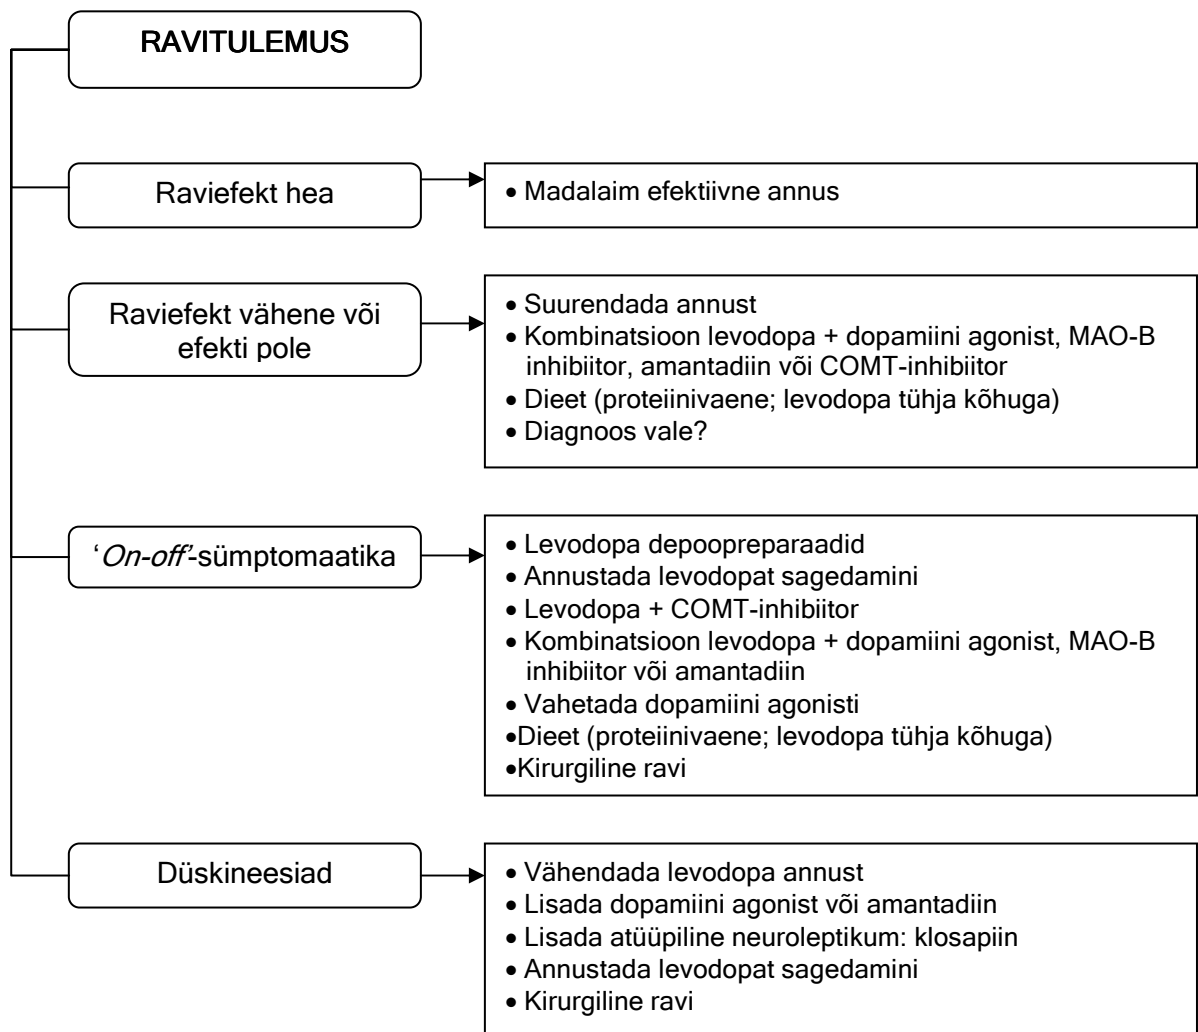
RAVITULEMUS

Raviefekt hea

• Madalaim efektiivne annus

Raviefekt vähene või efekti pole

• Suurendada annust
• Kombinatsioon levodopa + dopamiini agonist, MAO-B inhibiitor, amantadiin või COMT-inhibiitor
• Dieet (proteiinivaene; levodopa tühja kõhuga)
• Diagnoos vale?

'On-off'-sümptomaatika

• Levodopa depoopreparaadid
• Annustada levodopat sagedamini
• Levodopa + COMT-inhibiitor
• Kombinatsioon levodopa + dopamiini agonist, MAO-B inhibiitor või amantadiin
• Vahetada dopamiini agonisti
•Dieet (proteiinivaene; levodopa tühja kõhuga)
•Kirurgiline ravi

Düskineesiad

• Vähendada levodopa annust
• Lisada dopamiini agonist või amantadiin
• Lisada atüüpiline neuroleptikum: klosapiin
• Annustada levodopat sagedamini
• Kirurgiline ravi